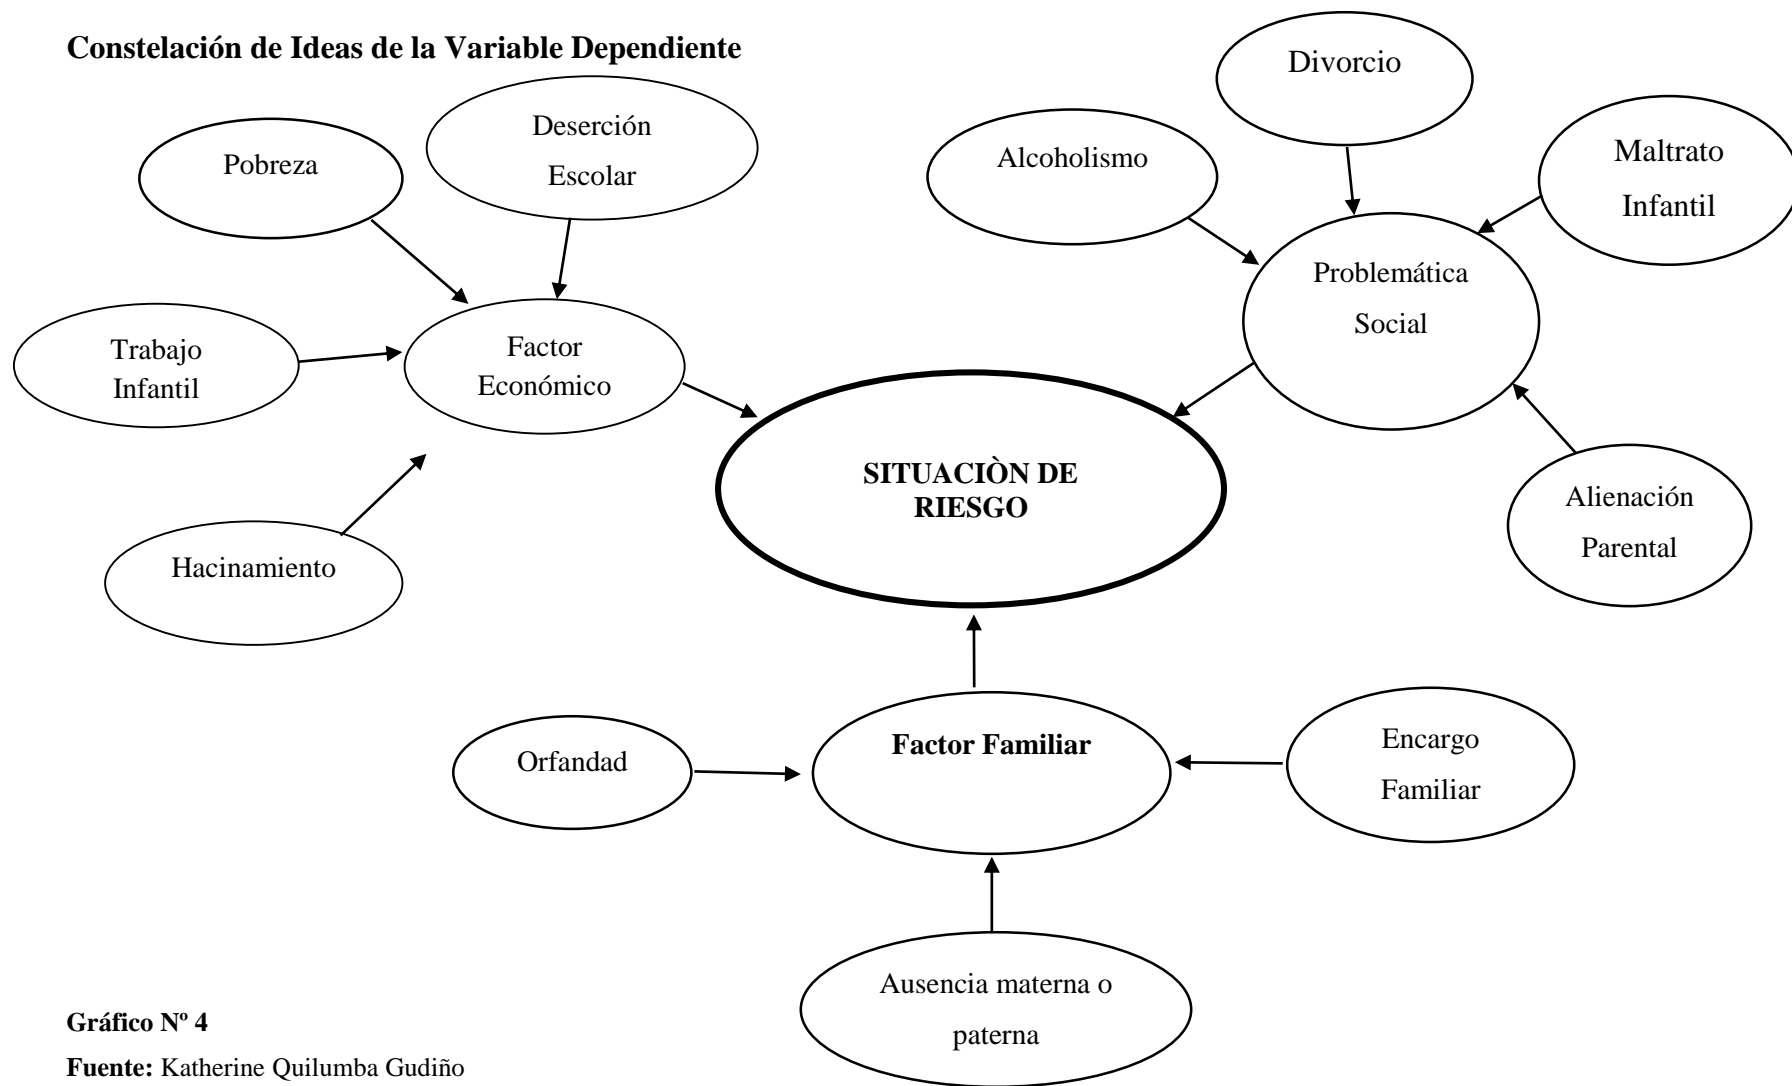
**Constelación de Ideas de la Variable Dependiente**

Divorcio

Pobreza

Deserción Escolar

Alcoholismo

Maltrato Infantil

Problemática Social

Trabajo Infantil

Factor Económico

**SITUACIÒN DE RIESGO**

Alienación Parental

Hacinamiento

Orfandad

**Factor Familiar**

Encargo Familiar

Ausencia materna o paterna

**Gráfico Nº 4**

**Fuente:** Katherine Quilumba Gudiño